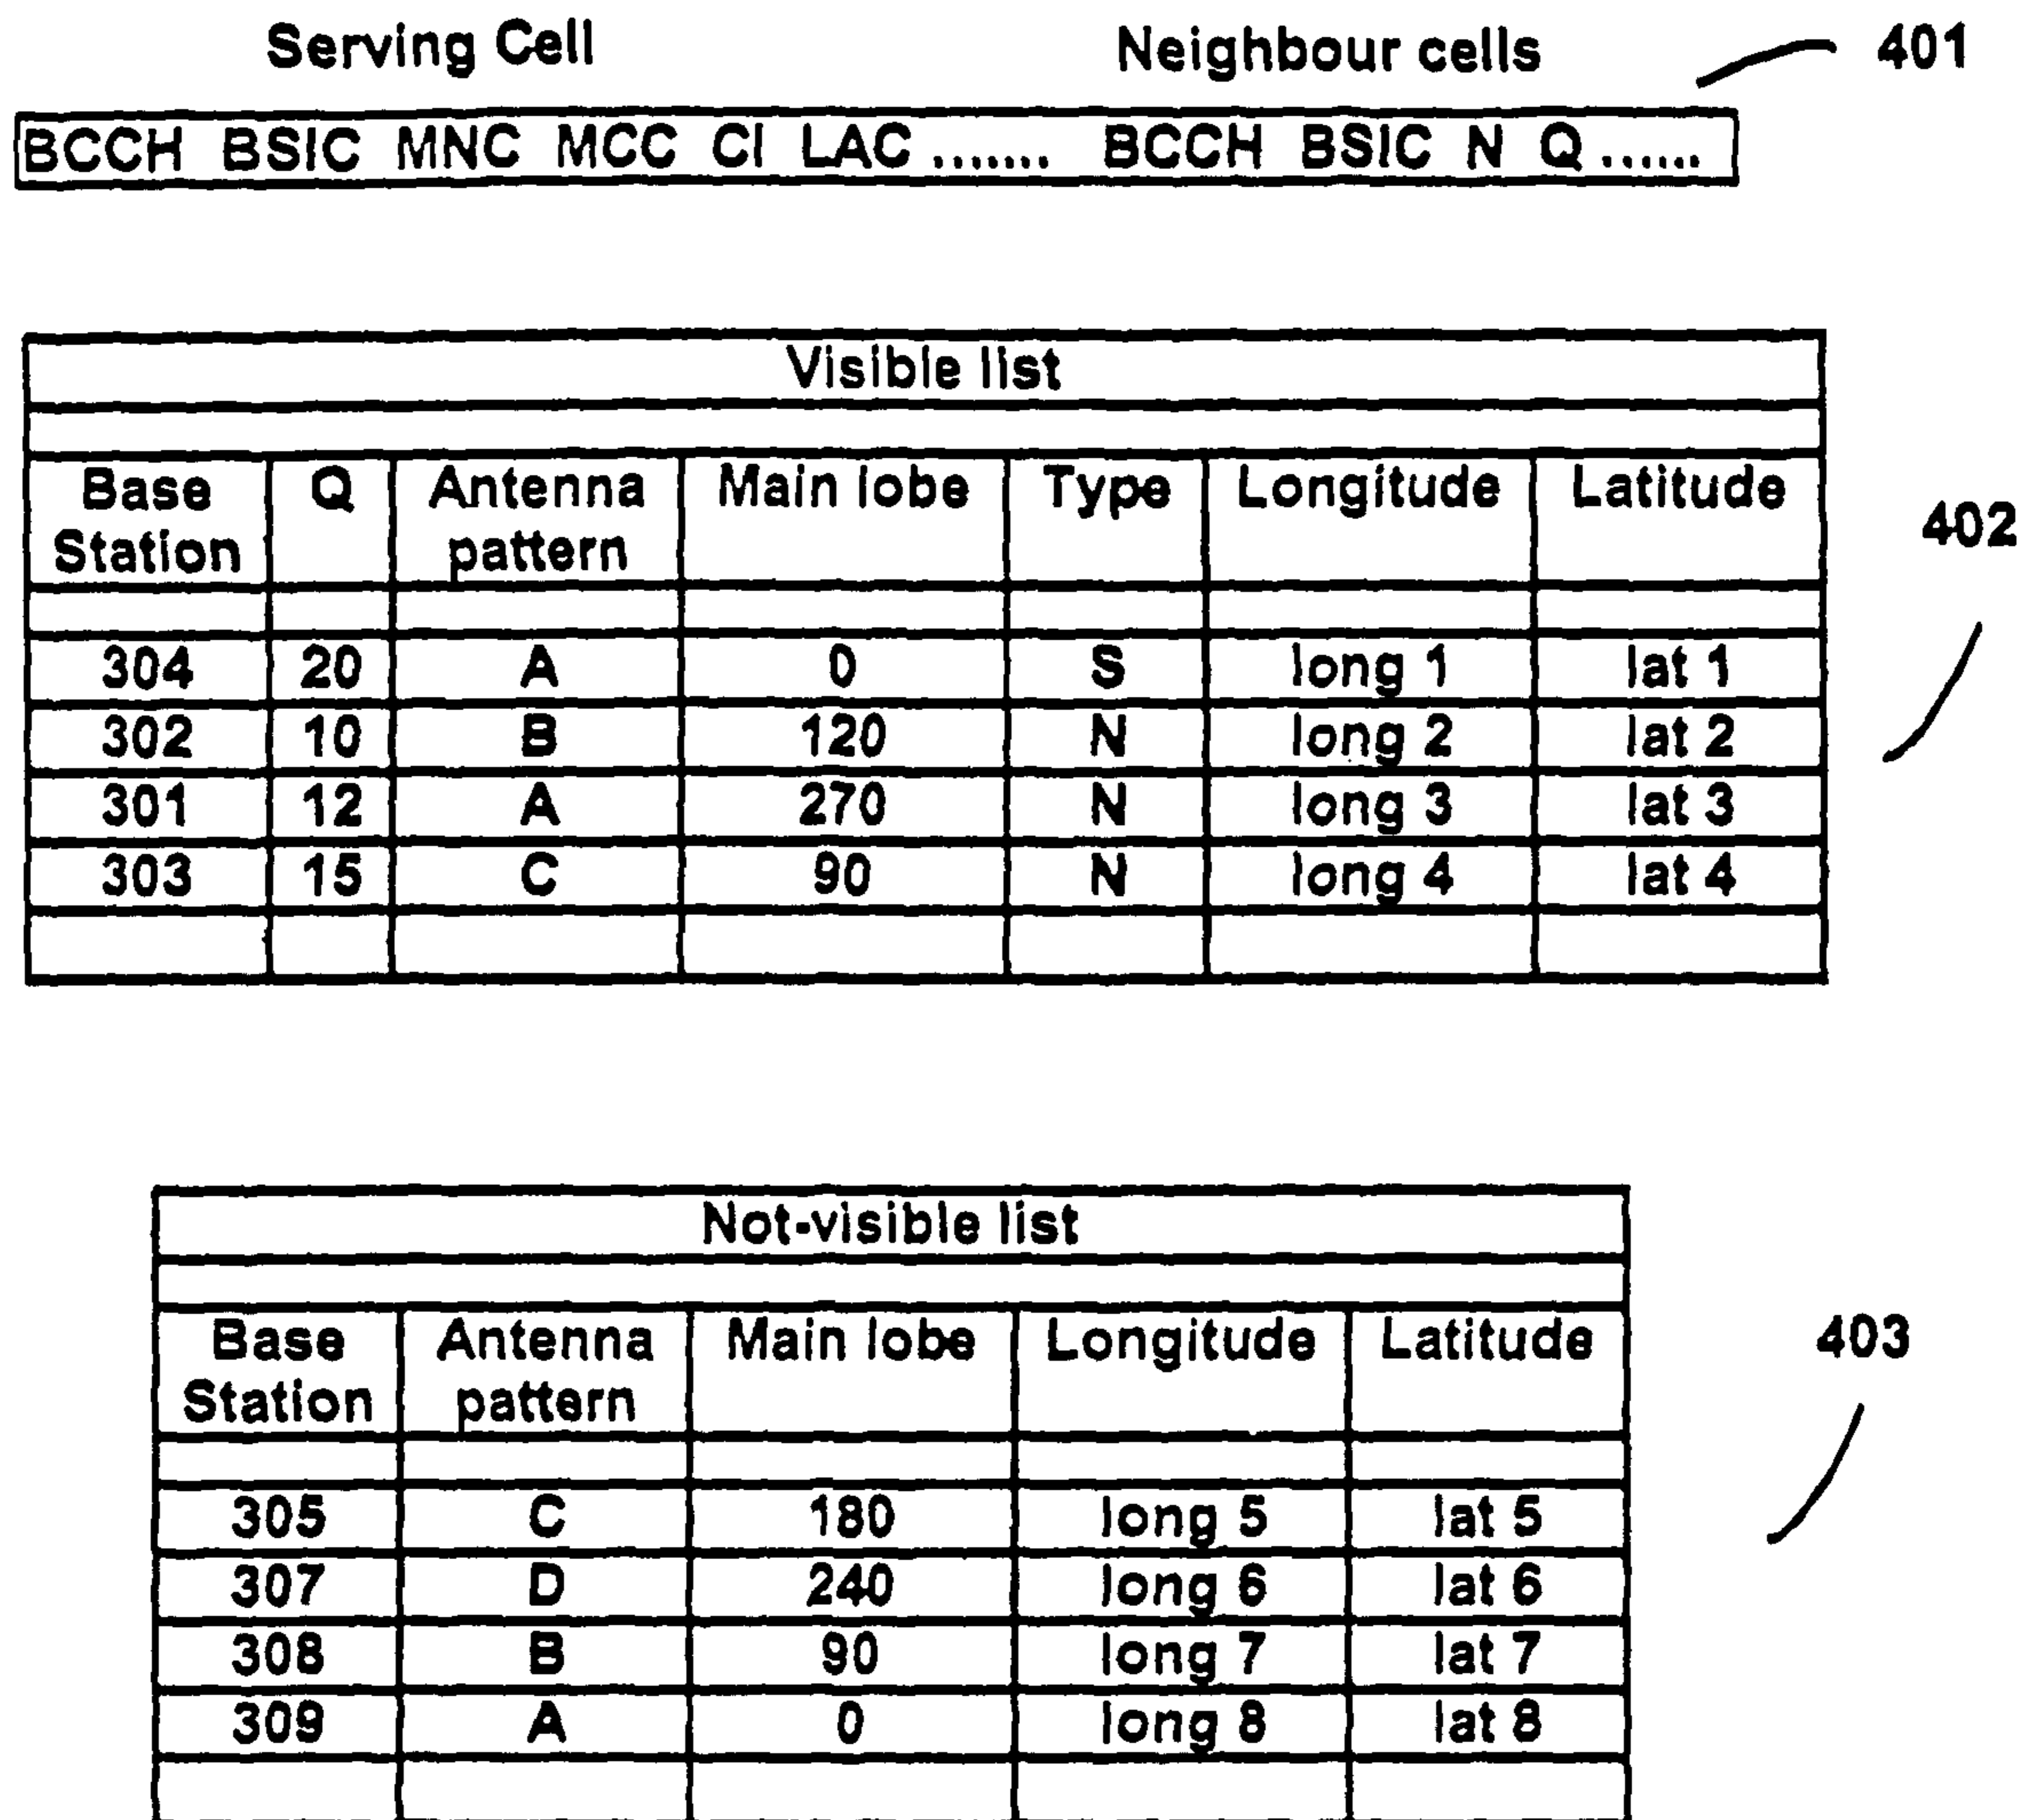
Serving Cell Neighbour cells 401

BCCH BSIC MNC MCC CI LAC ....... BCCH BSIC N Q ......

Visible list

| Base Station | Q | Antenna pattern | Main lobe | Type | Longitude | Latitude |
|---|---|---|---|---|---|---|
| | | | | | | |
| 304 | 20 | A | 0 | S | long 1 | lat 1 |
| 302 | 10 | B | 120 | N | long 2 | lat 2 |
| 301 | 12 | A | 270 | N | long 3 | lat 3 |
| 303 | 15 | C | 90 | N | long 4 | lat 4 |
| | | | | | | |

402

Not-visible list

| Base Station | Antenna pattern | Main lobe | Longitude | Latitude |
|---|---|---|---|---|
| | | | | |
| 305 | C | 180 | long 5 | lat 5 |
| 307 | D | 240 | long 6 | lat 6 |
| 308 | B | 90 | long 7 | lat 7 |
| 309 | A | 0 | long 8 | lat 8 |
| | | | | |

403